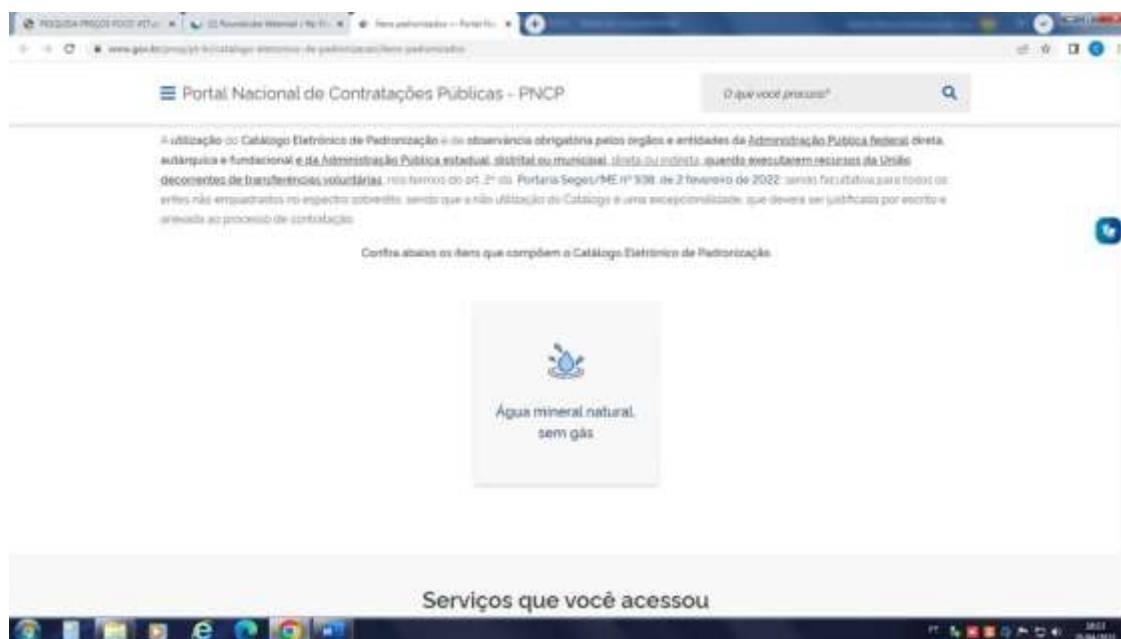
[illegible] PESQUISA PREÇOS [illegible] | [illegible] | Itens padronizados — Portal N... 

www.gov.br/pncp/pt-br/catalogo-eletronico-de-padronizacao/itens-padronizados

☰ Portal Nacional de Contratações Públicas - PNCP

O que você procura?

A utilização do Catálogo Eletrônico de Padronização é de observância obrigatória pelos órgãos e entidades da Administração Pública federal direta, autárquica e fundacional e da Administração Pública estadual, distrital ou municipal, direta ou indireta, quando executarem recursos da União decorrentes de transferências voluntárias, nos termos do art. 2º da Portaria Seges/ME nº 938, de 2 fevereiro de 2022, sendo facultativa para todos os entes não enquadrados no aspecto sobredito, sendo que a não utilização do Catálogo é uma excepcionalidade, que deverá ser justificada por escrito e anexada ao processo de contratação.

Confira abaixo os itens que compõem o Catálogo Eletrônico de Padronização.

Água mineral natural, sem gás

Serviços que você acessou